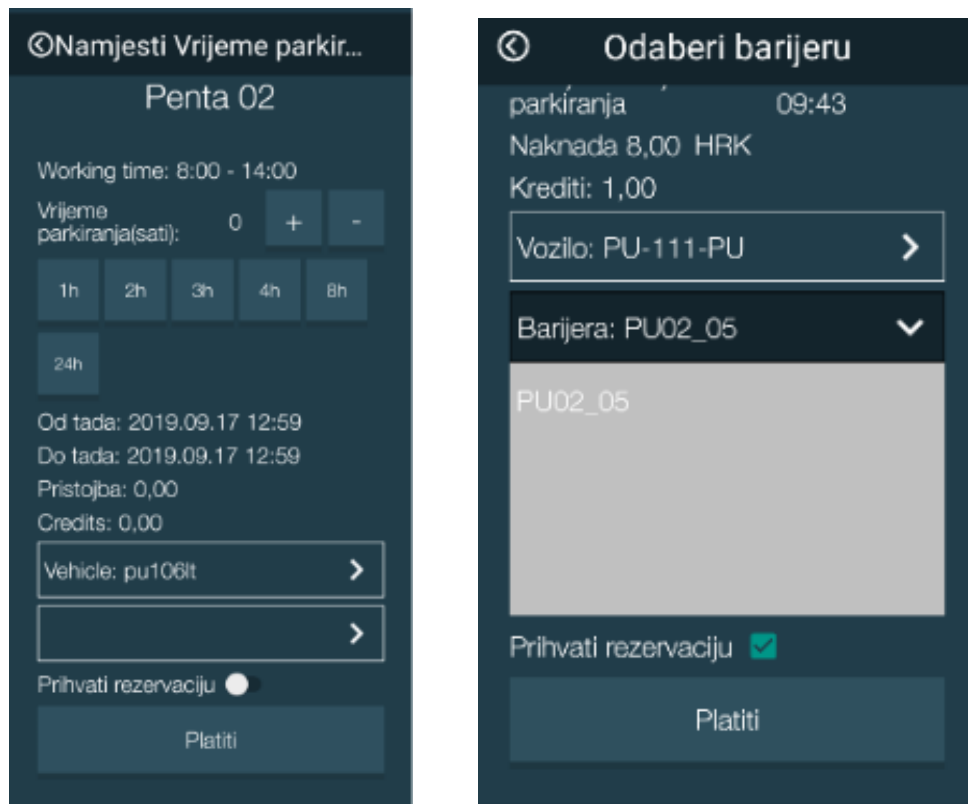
Namjesti Vrijeme parkir...

Penta 02

Working time: 8:00 - 14:00

Vrijeme parkiranja(sati): 0 + -

1h 2h 3h 4h 8h

24h

Od tada: 2019.09.17 12:59

Do tada: 2019.09.17 12:59

Pristojba: 0,00

Credits: 0,00

Vehicle: pu106lt

Prihvati rezervaciju

Platiti

Odaberi barijeru

parkiranja 09:43

Naknada 8,00 HRK

Krediti: 1,00

Vozilo: PU-111-PU

Barijera: PU02_05

PU02_05

Prihvati rezervaciju

Platiti